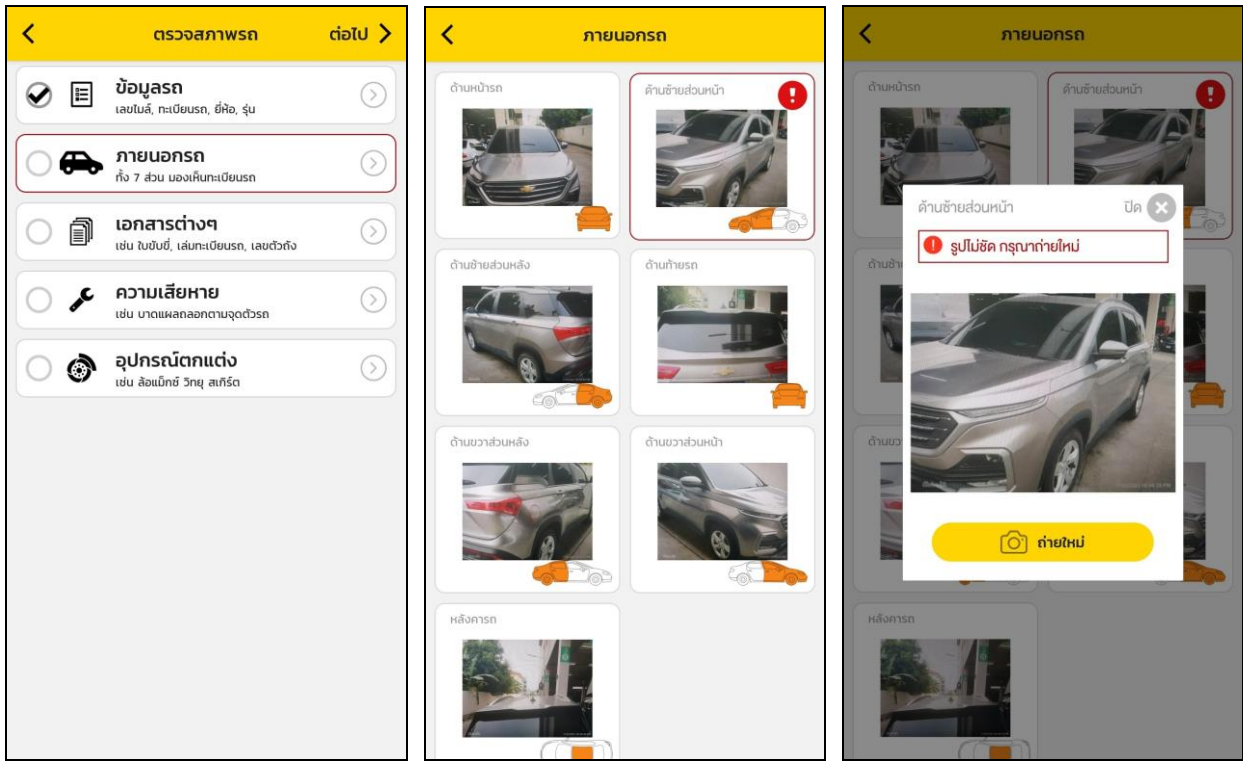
ตรวจสภาพรถ
ต่อไป

ข้อมูลรถ
เลขไมล์, ทะเบียนรถ, ยี่ห้อ, รุ่น

ภายนอกรถ
ทั้ง 7 ส่วน มองเห็นทะเบียนรถ

เอกสารต่างๆ
เช่น ใบขับขี่, เล่มทะเบียนรถ, เลขตัวถัง

ความเสียหาย
เช่น บาดแผลถลอกตามจุดตัวรถ

อุปกรณ์ตกแต่ง
เช่น ล้อแม็กซ์ วิทยุ สเกิร์ต

ภายนอกรถ

ด้านหน้ารถ
ด้านซ้ายส่วนหน้า
ด้านซ้ายส่วนหลัง
ด้านท้ายรถ
ด้านขวาส่วนหลัง
ด้านขวาส่วนหน้า
หลังคารถ

ภายนอกรถ

ด้านหน้ารถ
ด้านซ้ายส่วนหน้า

ด้านซ้ายส่วนหน้า
ปิด
รูปไม่ชัด กรุณาถ่ายใหม่
ถ่ายใหม่

หลังคารถ